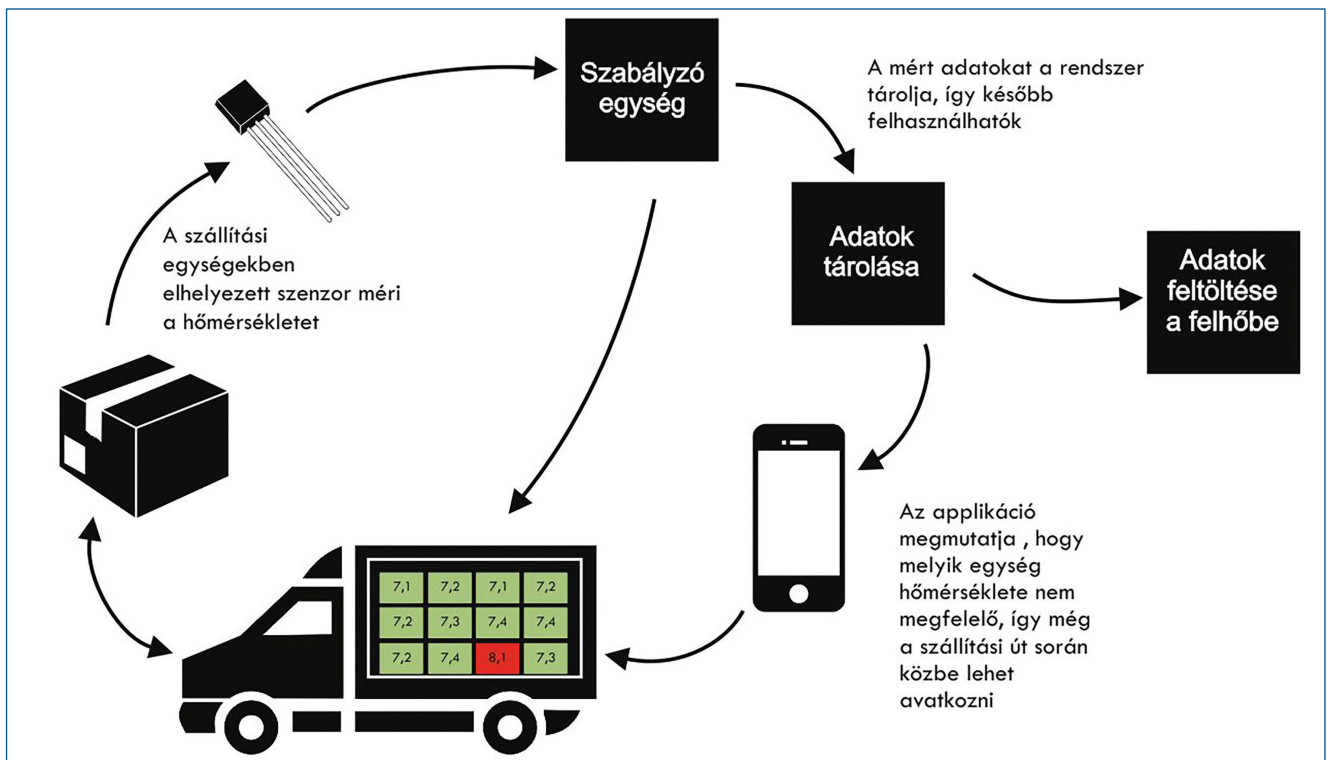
Szabályzó egység

A mért adatokat a rendszer tárolja, így később felhasználhatók

A szállítási egységekben elhelyezett szenzor méri a hőmérsékletet

Adatok tárolása

Adatok feltöltése a felhőbe

Az applikáció megmutatja , hogy melyik egység hőmérséklete nem megfelelő, így még a szállítási út során közbe lehet avatkozni

| 7,1 | 7,2 | 7,1 | 7,2 |
|---|---|---|---|
| 7,2 | 7,3 | 7,4 | 7,4 |
| 7,2 | 7,4 | 8,1 | 7,3 |